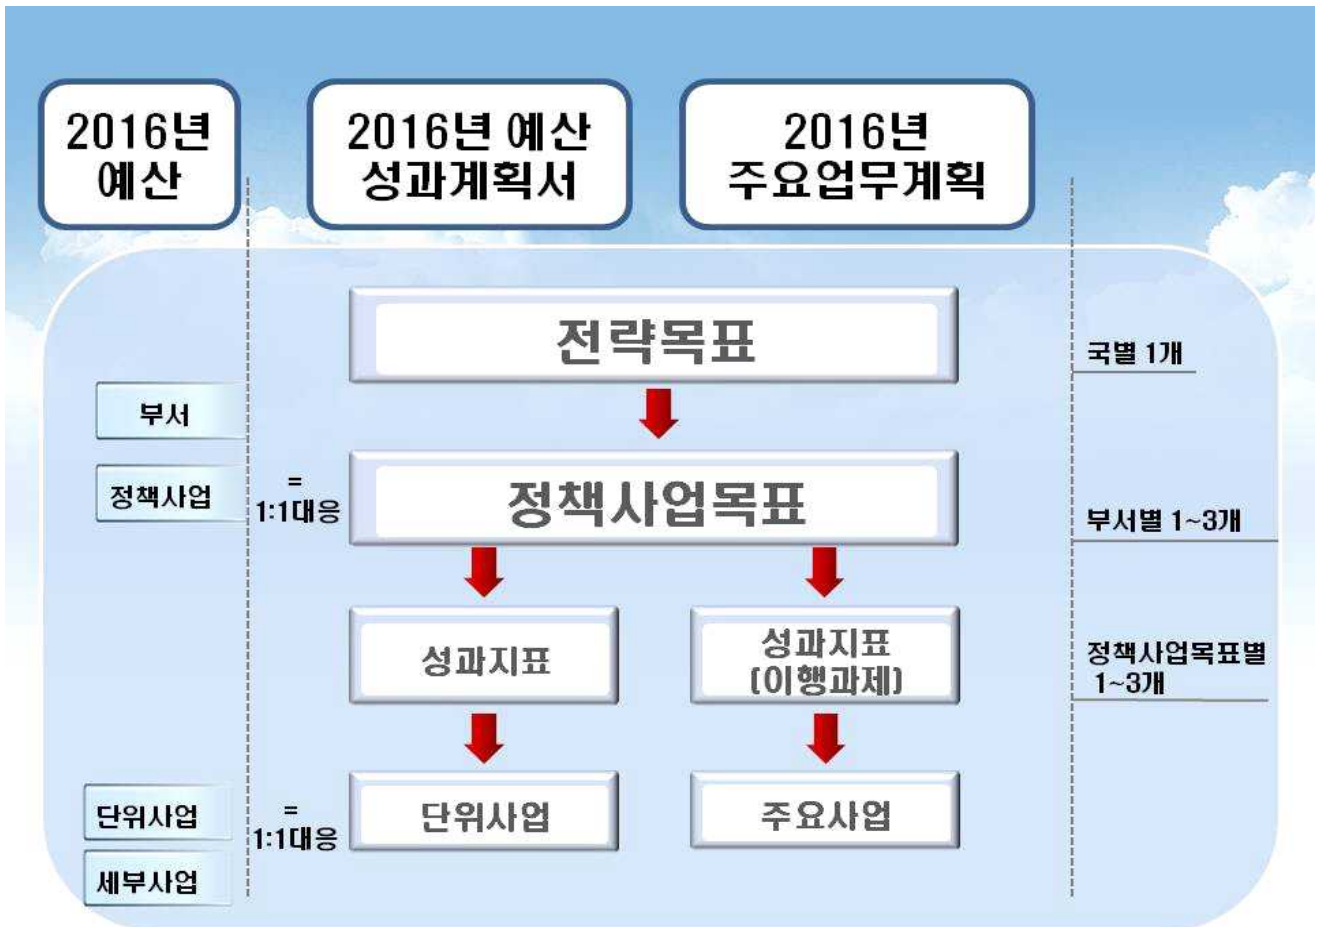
2016년 예산

2016년 예산 성과계획서

2016년 주요업무계획

전략목표

국별 1개

부서

정책사업

= 1:1대응

정책사업목표

부서별 1~3개

성과지표

성과지표 (이행과제)

정책사업목표별 1~3개

단위사업

세부사업

= 1:1대응

단위사업

주요사업